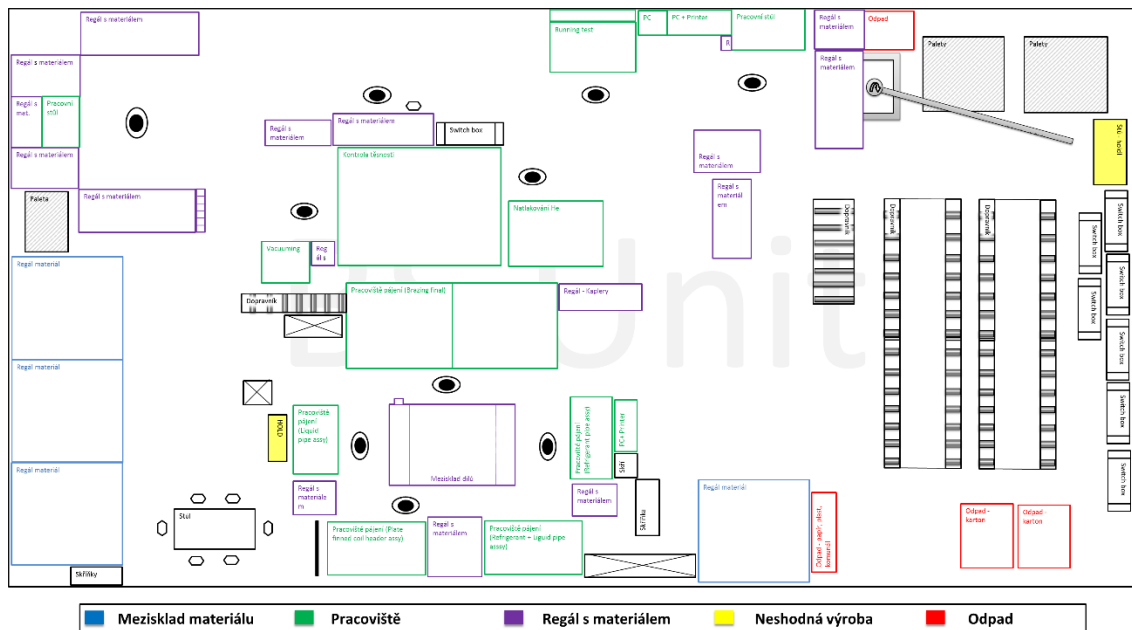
Regál s materiálem

Regál s materiálem

Regál s mat.

Pracovní stůl

Regál s materiálem

Regál s materiálem

Paleta

Regál materiál

Regál materiál

Regál materiál

Skříňky

Running text

PC

PC + Printer

Pracovní stůl

R

Regál s materiálem

Odpad

Paleta

Paleta

Regál s materiálem

Regál s materiálem

Regál s materiálem

Switch box

Kontrola těsnosti

Regál s materiálem

Regál s materiálem

Natlakování He

Stůl - kadel

Dopravník

Dopravník

Dopravník

Switch box

Switch box

Switch box

Switch box

Switch box

Switch box

Switch box

Vacuuming

Reg ál s

Dopravník

Pracoviště pájení (Brazing final)

Regál - Kapiery

HOLD

Pracoviště pájení (Liquid pipe assy)

Mezisklad dílů

Pracoviště pájení (Refrigerant pipe assy)

PC+ Printer

Skříň

Regál s materiálem

Regál s materiálem

Skříňka

Regál materiál

Odpad - papír, plast, komunál

Odpad - karton

Odpad karton

Stůl

Pracoviště pájení (Plate finned coil header assy)

Regál s materiálem

Pracoviště pájení (Refrigerant + Liquid pipe assy)

Mezisklad materiálu

Pracoviště

Regál s materiálem

Neshodná výroba

Odpad